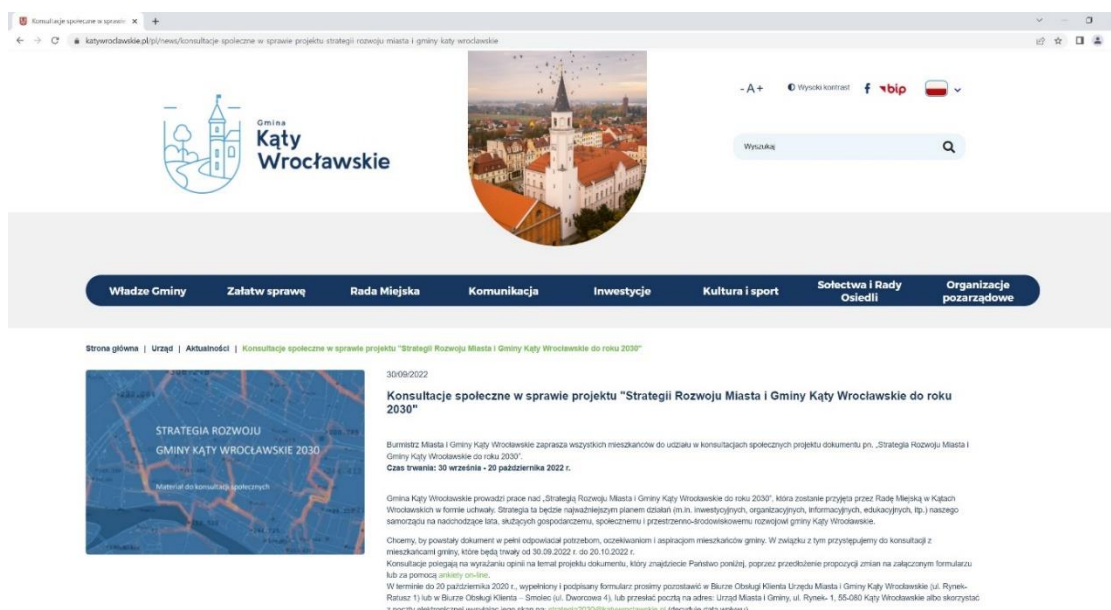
Konsultacje społeczne w sprawie ×   +

katywroclawskie.pl/pl/news/konsultacje-spoleczne-w-sprawie-projektu-strategii-rozwoju-miasta-i-gminy-katy-wroclawskie

Gmina Kąty Wrocławskie

- A +   Wysoki kontrast   bip

Wyszukaj

Władze Gminy   Załatw sprawę   Rada Miejska   Komunikacja   Inwestycje   Kultura i sport   Sołectwa i Rady Osiedli   Organizacje pozarządowe

Strona główna | Urząd | Aktualności | Konsultacje społeczne w sprawie projektu "Strategii Rozwoju Miasta i Gminy Kąty Wrocławskie do roku 2030"

STRATEGIA ROZWOJU GMINY KĄTY WROCŁAWSKIE 2030

Materiał do konsultacji społecznych

30/09/2022

Konsultacje społeczne w sprawie projektu "Strategii Rozwoju Miasta i Gminy Kąty Wrocławskie do roku 2030"

Burmistrz Miasta i Gminy Kąty Wrocławskie zaprasza wszystkich mieszkańców do udziału w konsultacjach społecznych projektu dokumentu pn. „Strategia Rozwoju Miasta i Gminy Kąty Wrocławskie do roku 2030".
Czas trwania: 30 września - 20 października 2022 r.

Gmina Kąty Wrocławskie prowadzi prace nad „Strategią Rozwoju Miasta i Gminy Kąty Wrocławskie do roku 2030", która zostanie przyjęta przez Radę Miejską w Kątach Wrocławskich w formie uchwały. Strategia ta będzie najważniejszym planem działań (m.in. inwestycyjnych, organizacyjnych, informacyjnych, edukacyjnych, itp.) naszego samorządu na nadchodzące lata, służących gospodarczemu, społecznemu i przestrzenno-środowiskowemu rozwojowi gminy Kąty Wrocławskie.

Chcemy, by powstały dokument w pełni odpowiadał potrzebom, oczekiwaniom i aspiracjom mieszkańców gminy. W związku z tym przystępujemy do konsultacji z mieszkańcami gminy, które będą trwały od 30.09.2022 r. do 20.10.2022 r.
Konsultacje polegają na wyrażaniu opinii na temat projektu dokumentu, który znajdziecie Państwo poniżej, poprzez przedłożenie propozycji zmian na załączonym formularzu lub za pomocą ankiety on-line.
W terminie do 20 października 2020 r., wypełniony i podpisany formularz prosimy pozostawić w Biurze Obsługi Klienta Urzędu Miasta i Gminy Kąty Wrocławskie (ul. Rynek-Ratusz 1) lub w Biurze Obsługi Klienta – Smolec (ul. Dworcowa 4), lub przesłać pocztą na adres: Urząd Miasta i Gminy, ul. Rynek- 1, 55-080 Kąty Wrocławskie albo skorzystać z poczty elektronicznej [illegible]